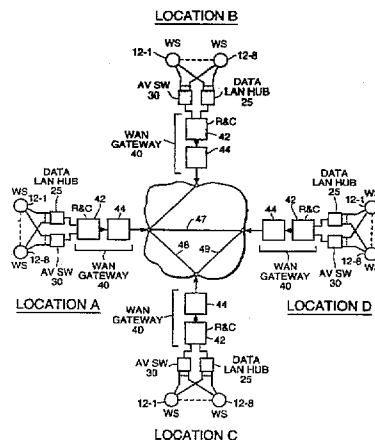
LOCATION B

12-1 WS WS 12-8

AV SW 30

DATA LAN HUB 25

R&C 42

WAN GATEWAY 40

44

DATA LAN HUB 25

WS 12-1

42 R&C

44

WS 12-8

AV SW 30

WAN GATEWAY 40

47

48

49

44

42 R&C

DATA LAN HUB 25

WS 12-1

12-8

AV SW 30

WAN GATEWAY 40

LOCATION A

LOCATION D

WAN GATEWAY 40

44

R&C 42

AV SW 30

DATA LAN HUB 25

12-1 WS WS 12-8

LOCATION C